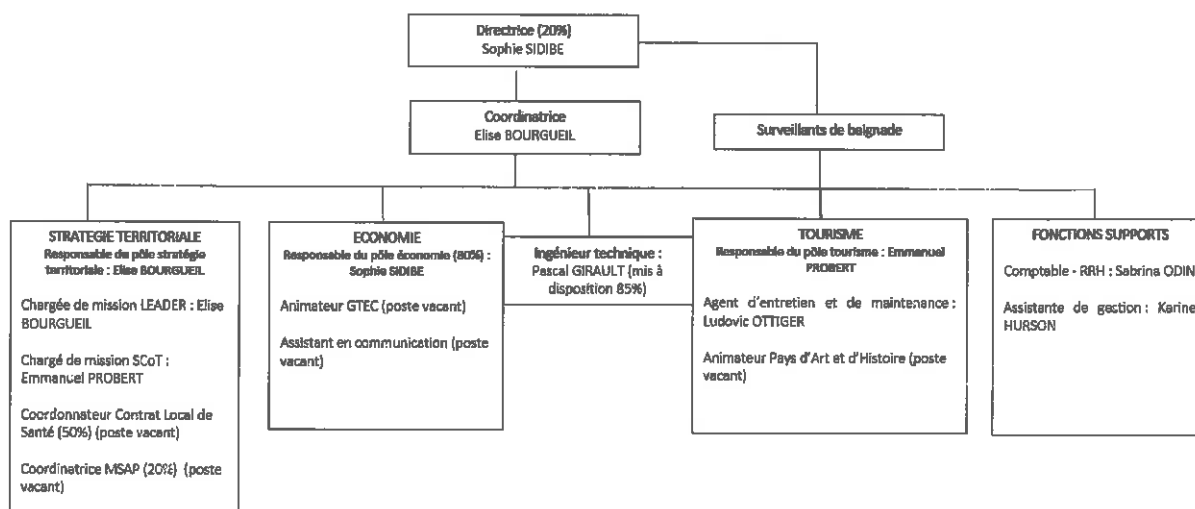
Directrice (20%)
Sophie SIDIBE

Coordinatrice
Elise BOURGUEIL

Surveillants de baignade

STRATEGIE TERRITORIALE
Responsable du pôle stratégie territoriale : Elise BOURGUEIL

Chargée de mission LEADER : Elise BOURGUEIL

Chargé de mission SCoT : Emmanuel PROBERT

Coordonnateur Contrat Local de Santé (50%) (poste vacant)

Coordinatrice MSAP (20%) (poste vacant)

ECONOMIE
Responsable du pôle économie (80%) : Sophie SIDIBE

Animateur GTEC (poste vacant)

Assistant en communication (poste vacant)

Ingénieur technique : Pascal GIRAULT (mis à disposition 85%)

TOURISME
Responsable du pôle tourisme : Emmanuel PROBERT

Agent d'entretien et de maintenance : Ludovic OTTIGER

Animateur Pays d'Art et d'Histoire (poste vacant)

FONCTIONS SUPPORTS

Comptable - RRH : Sabrina ODIN

Assistante de gestion : Karine HURSON